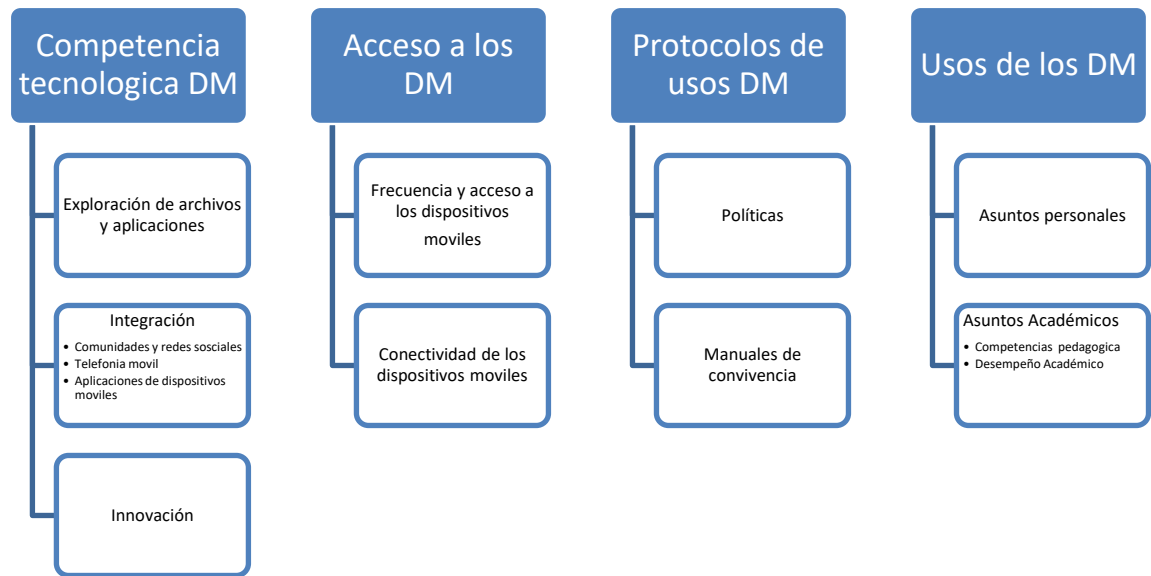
Competencia tecnologica DM

Exploración de archivos y aplicaciones

Integración
• Comunidades y redes sosciales
• Telefonia movil
• Aplicaciones de dispositivos moviles

Innovación

Acceso a los DM

Frecuencia y acceso a los dispositivos moviles

Conectividad de los dispositivos moviles

Protocolos de usos DM

Políticas

Manuales de convivencia

Usos de los DM

Asuntos personales

Asuntos Académicos
• Competencias pedagogica
• Desempeño Académico